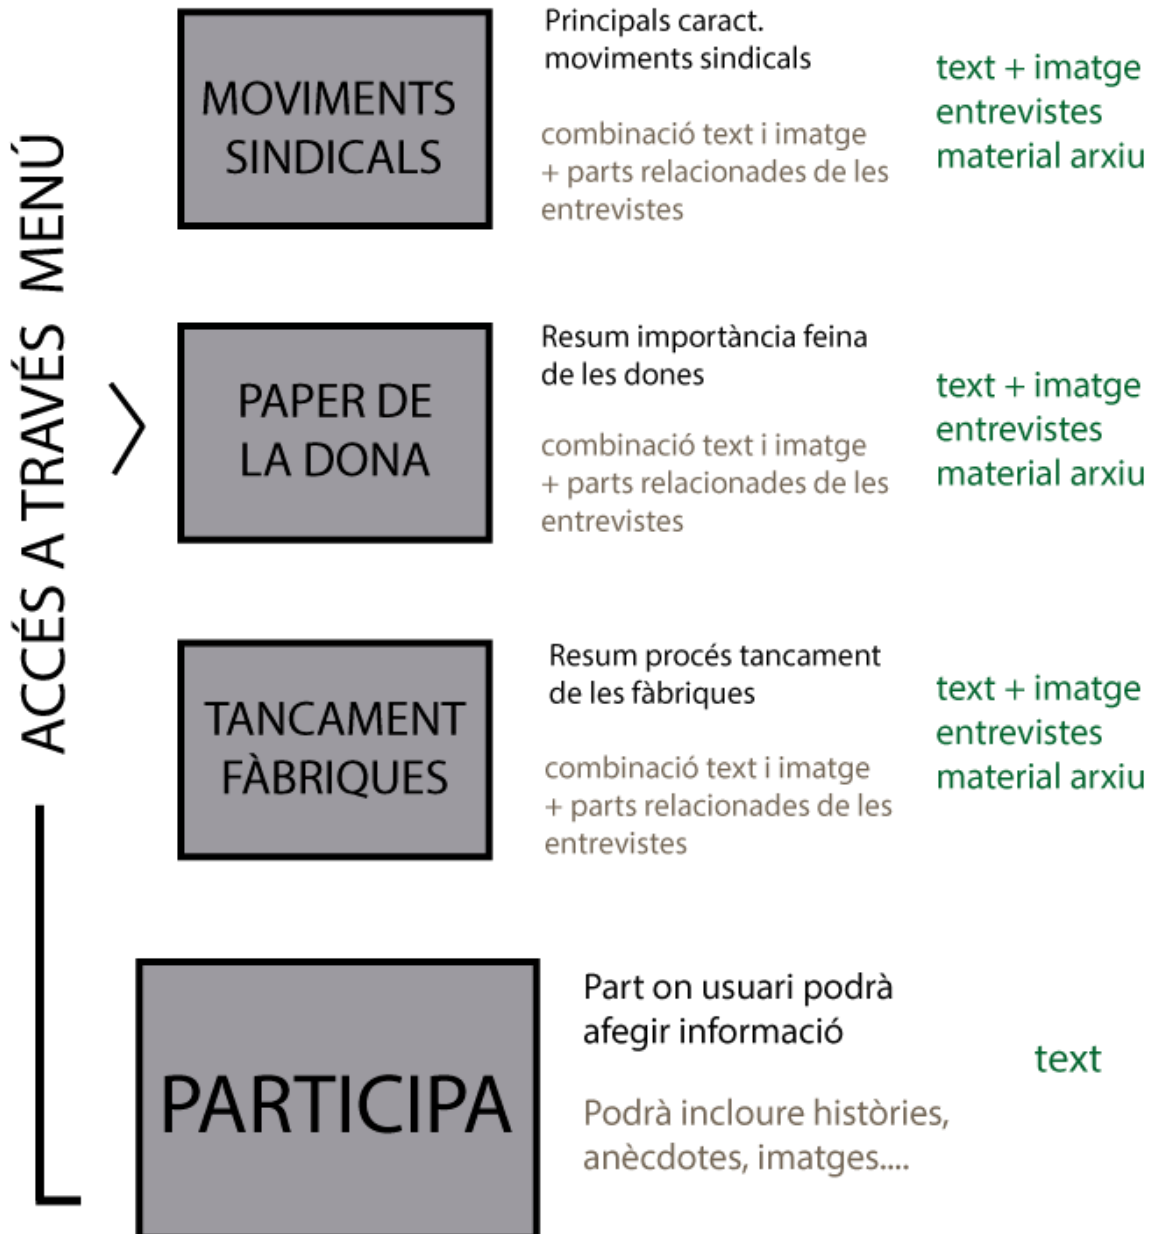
ACCÉS A TRAVÉS MENÚ

MOVIMENTS SINDICALS

Principals caract. moviments sindicals

combinació text i imatge + parts relacionades de les entrevistes

text + imatge
entrevistes
material arxiu

PAPER DE LA DONA

Resum importància feina de les dones

combinació text i imatge + parts relacionades de les entrevistes

text + imatge
entrevistes
material arxiu

TANCAMENT FÀBRIQUES

Resum procés tancament de les fàbriques

combinació text i imatge + parts relacionades de les entrevistes

text + imatge
entrevistes
material arxiu

PARTICIPA

Part on usuari podrà afegir informació

Podrà incloure històries, anècdotes, imatges....

text